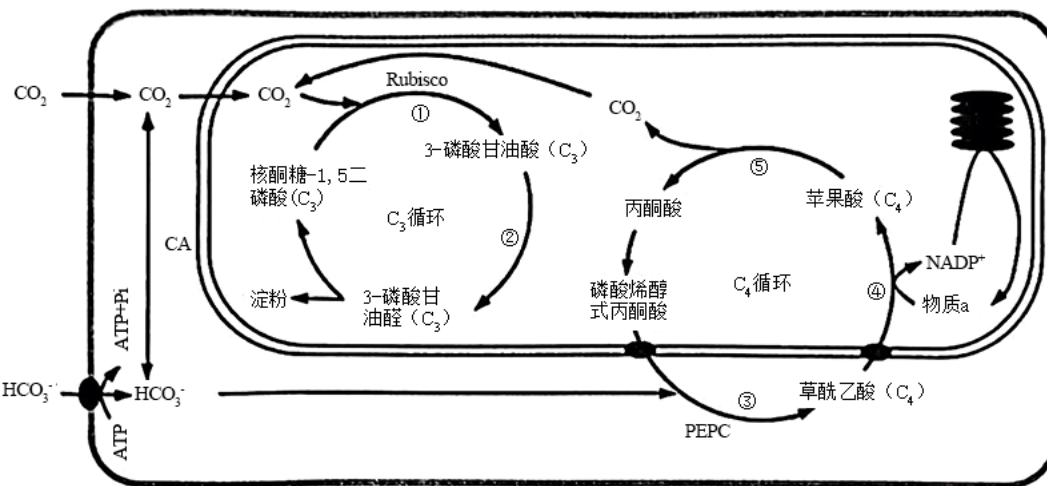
$CO_2$ $CO_2$ $CO_2$ Rubisco ① 3-磷酸甘油酸（$C_3$） 核酮糖-1, 5二磷酸($C_5$) $C_3$循环 ② 淀粉 3-磷酸甘油醛（$C_3$） CA ATP+Pi ATP $HCO_3^-$ $HCO_3^-$

$CO_2$ ⑤ 丙酮酸 苹果酸（$C_4$） $C_4$循环 磷酸烯醇式丙酮酸 ④ NADP⁺ 物质a ③ PEPC 草酰乙酸（$C_4$）